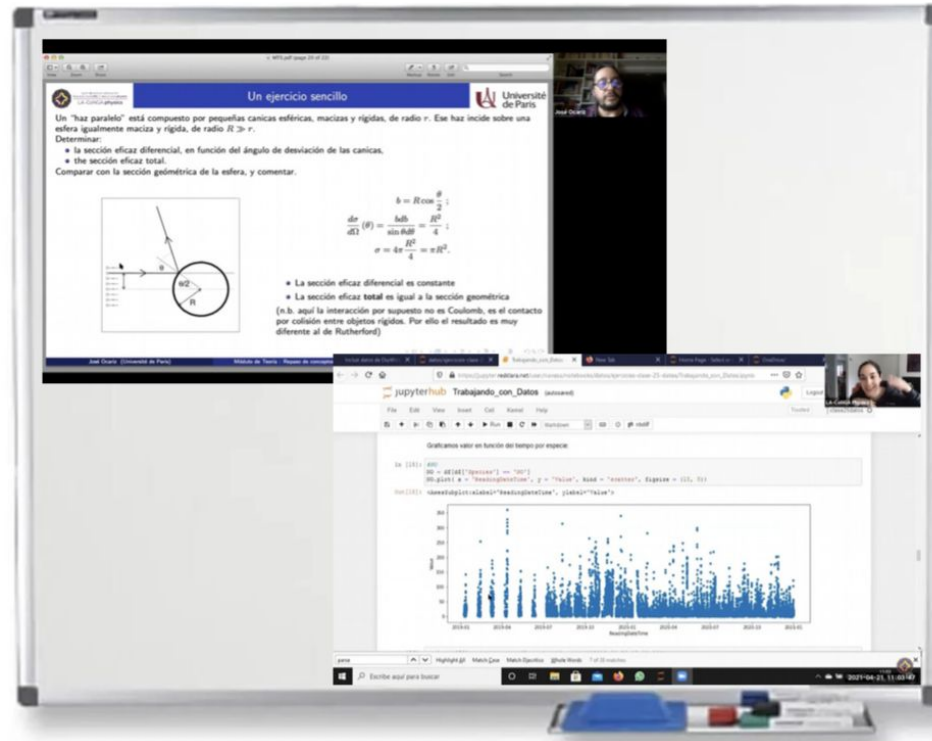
LA CUNCA physics

Un ejercicio sencillo

Université de Paris

Un "haz paralelo" está compuesto por pequeñas canicas esféricas, macizas y rígidas, de radio $r$. Ese haz incide sobre una esfera igualmente maciza y rígida, de radio $R \gg r$.
Determinar:
• la sección eficaz diferencial, en función del ángulo de desviación de las canicas,
• the sección eficaz total.
Comparar con la sección geométrica de la esfera, y comentar.

$b = R\cos\frac{\theta}{2}$ ;
$\frac{d\sigma}{d\Omega}(\theta) = \frac{bdb}{\sin\theta d\theta} = \frac{R^2}{4}$ ;
$\sigma = 4\pi\frac{R^2}{4} = \pi R^2$.

θ
θ/2
R

• La sección eficaz diferencial es constante
• La sección eficaz total es igual a la sección geométrica
(n.b. aquí la interacción por supuesto no es Coulomb, es el contacto por colisión entre objetos rígidos. Por ello el resultado es muy diferente al de Rutherford)

José Ocariz (Université de Paris)

jupyterhub Trabajando_con_Datos (autosaved)

File Edit View Insert Cell Kernel Help

Graficamos valor en función del tiempo por especie:

In [18]: dd0 = df[df["Species"] == "NO"]
dd0.plot( x = "ReadingDateTime", y = "Value", kind = "scatter", figsize = (15, 5))

Out[18]: <AxesSubplot:xlabel='ReadingDateTime', ylabel='Value'>

350
300
250
200
150
100
50
0

2019-01 2019-04 2019-07 2019-10 2020-01 2020-04 2020-07 2020-10 2021-01
ReadingDateTime

Highlight All Match Case Match Diacritics Whole Words

Escribe aquí para buscar

2021-04-21 11:03:47